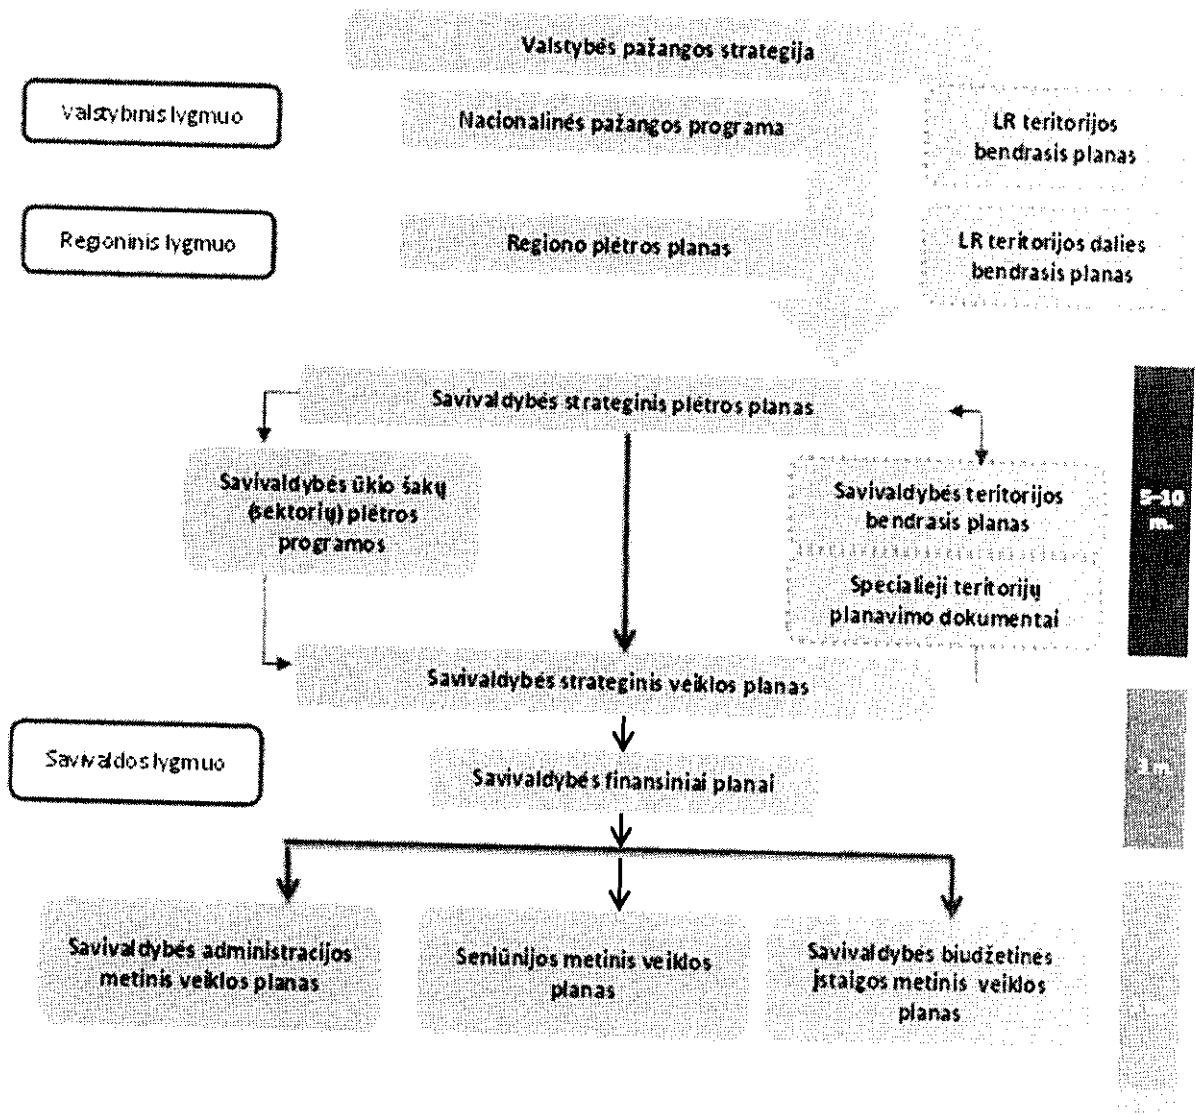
Valstybės pažangos strategija

Valstybinis lygmuo

Nacionalinės pažangos programa

LR teritorijos bendrasis planas

Regioninis lygmuo

Regiono plėtros planas

LR teritorijos dalies bendrasis planas

Savivaldybės strateginis plėtros planas

Savivaldybės ūkio šakų (sektorių) plėtros programos

Savivaldybės teritorijos bendrasis planas

Specialieji teritorijų planavimo dokumentai

5-10 m.

Savivaldybės strateginis veiklos planas

Savivaldos lygmuo

Savivaldybės finansiniai planai

3 m.

Savivaldybės administracijos metinis veiklos planas

Seniūnijos metinis veiklos planas

Savivaldybės biudžetinės įstaigos metinis veiklos planas